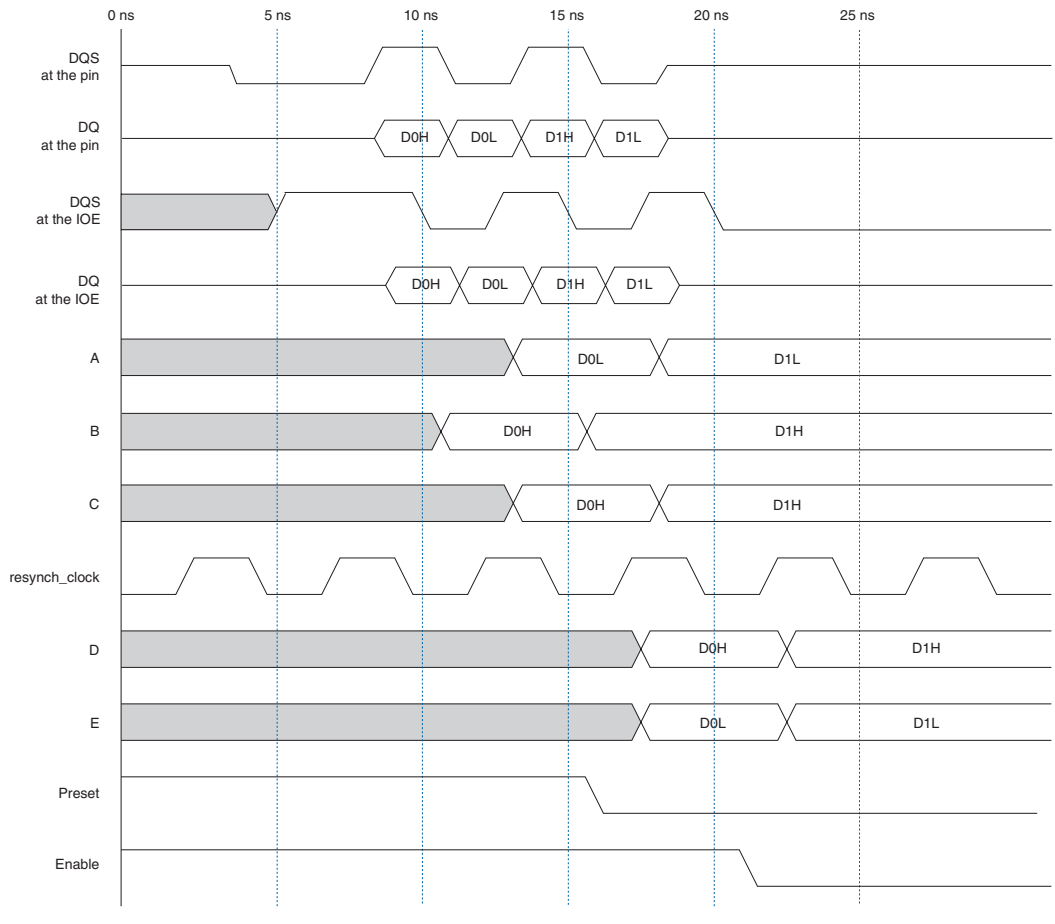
0 ns 5 ns 10 ns 15 ns 20 ns 25 ns

DQS at the pin

DQ at the pin D0H D0L D1H D1L

DQS at the IOE

DQ at the IOE D0H D0L D1H D1L

A D0L D1L

B D0H D1H

C D0H D1H

resynch_clock

D D0H D1H

E D0L D1L

Preset

Enable